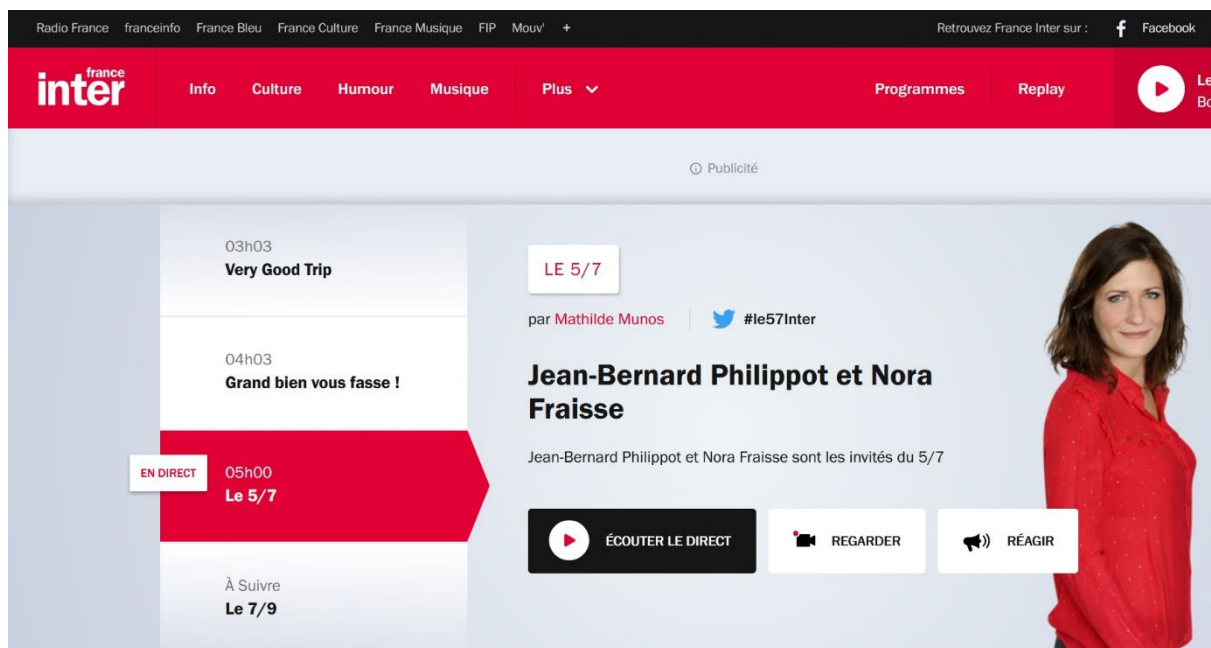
Radio France franceinfo France Bleu France Culture France Musique FIP Mouv' +

Retrouvez France Inter sur : Facebook

france inter

Info Culture Humour Musique Plus

Programmes Replay

Le
Bo

Publicité

03h03
Very Good Trip

04h03
Grand bien vous fasse !

EN DIRECT

05h00
Le 5/7

À Suivre
Le 7/9

LE 5/7

par Mathilde Munos

#le57Inter

Jean-Bernard Philippot et Nora Fraisse

Jean-Bernard Philippot et Nora Fraisse sont les invités du 5/7

ÉCOUTER LE DIRECT

REGARDER

RÉAGIR